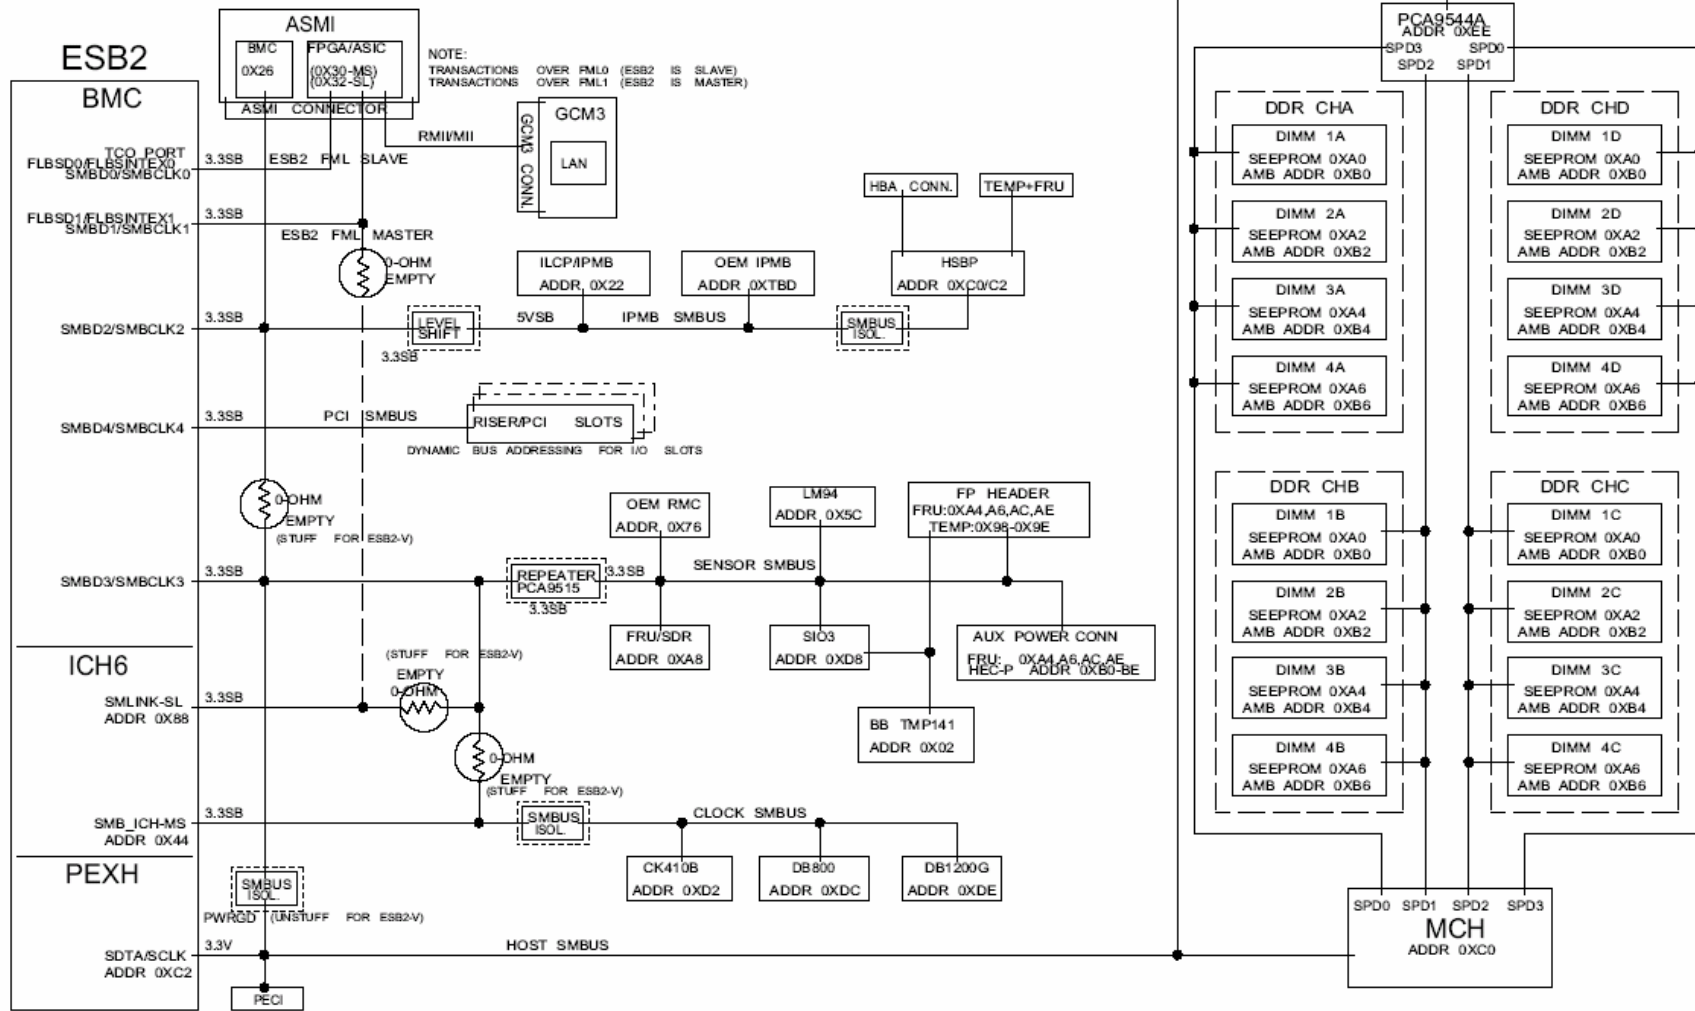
ESB2

BMC

ASMI

BMC
0X26

FPGA/ASIC
(0X30-MS)
(0X32-SL)

ASMI CONNECTOR

NOTE:
TRANSACTIONS OVER FML0 (ESB2 IS SLAVE)
TRANSACTIONS OVER FML1 (ESB2 IS MASTER)

GCM3
GCM3 CONN.
LAN

RMII/MII

TCO PORT
FLBSD0/FLBSINTEX0
SMBD0/SMBCLK0
3.3SB
ESB2 FML SLAVE

FLBSD1/FLBSINTEX1
SMBD1/SMBCLK1
3.3SB
ESB2 FML MASTER

0-OHM
EMPTY

ILCP/IPMB
ADDR 0X22

OEM IPMB
ADDR 0XTBD

HBA CONN.

TEMP+FRU

HSBP
ADDR 0XC0/C2

SMBD2/SMBCLK2
3.3SB
LEVEL SHIFT
3.3SB
5VSB
IPMB SMBUS
SMBUS ISOL.

SMBD4/SMBCLK4
3.3SB
PCI SMBUS
RISER/PCI SLOTS
DYNAMIC BUS ADDRESSING FOR I/O SLOTS

0-OHM
EMPTY
(STUFF FOR ESB2-V)

OEM RMC
ADDR 0X76

LM94
ADDR 0X5C

FP HEADER
FRU:0XA4,A6,AC,AE
TEMP:0X98-0X9E

SMBD3/SMBCLK3
3.3SB
REPEATER
PCA9515
3.3SB
3.3SB
SENSOR SMBUS

FRU/SDR
ADDR 0XA8

SIO3
ADDR 0XD8

AUX POWER CONN
FRU: 0XA4,A6,AC,AE
HEC-P ADDR 0XB0-BE

ICH6

(STUFF FOR ESB2-V)
EMPTY
0-OHM

SMLINK-SL
ADDR 0X88
3.3SB

BB TMP141
ADDR 0X02

0-OHM
EMPTY
(STUFF FOR ESB2-V)

SMB_ICH-MS
ADDR 0X44
3.3SB
SMBUS ISOL.
CLOCK SMBUS

CK410B
ADDR 0XD2

DB800
ADDR 0XDC

DB1200G
ADDR 0XDE

PEXH

SMBUS ISOL.
PWRGD (UNSTUFF FOR ESB2-V)

SDTA/SCLK
ADDR 0XC2
3.3V
HOST SMBUS

PECI

PCA9544A
ADDR 0XEE
SPD3 SPD0
SPD2 SPD1

DDR CHA
DIMM 1A
SEEPROM 0XA0
AMB ADDR 0XB0
DIMM 2A
SEEPROM 0XA2
AMB ADDR 0XB2
DIMM 3A
SEEPROM 0XA4
AMB ADDR 0XB4
DIMM 4A
SEEPROM 0XA6
AMB ADDR 0XB6

DDR CHD
DIMM 1D
SEEPROM 0XA0
AMB ADDR 0XB0
DIMM 2D
SEEPROM 0XA2
AMB ADDR 0XB2
DIMM 3D
SEEPROM 0XA4
AMB ADDR 0XB4
DIMM 4D
SEEPROM 0XA6
AMB ADDR 0XB6

DDR CHB
DIMM 1B
SEEPROM 0XA0
AMB ADDR 0XB0
DIMM 2B
SEEPROM 0XA2
AMB ADDR 0XB2
DIMM 3B
SEEPROM 0XA4
AMB ADDR 0XB4
DIMM 4B
SEEPROM 0XA6
AMB ADDR 0XB6

DDR CHC
DIMM 1C
SEEPROM 0XA0
AMB ADDR 0XB0
DIMM 2C
SEEPROM 0XA2
AMB ADDR 0XB2
DIMM 3C
SEEPROM 0XA4
AMB ADDR 0XB4
DIMM 4C
SEEPROM 0XA6
AMB ADDR 0XB6

SPD0 SPD1 SPD2 SPD3
MCH
ADDR 0XC0